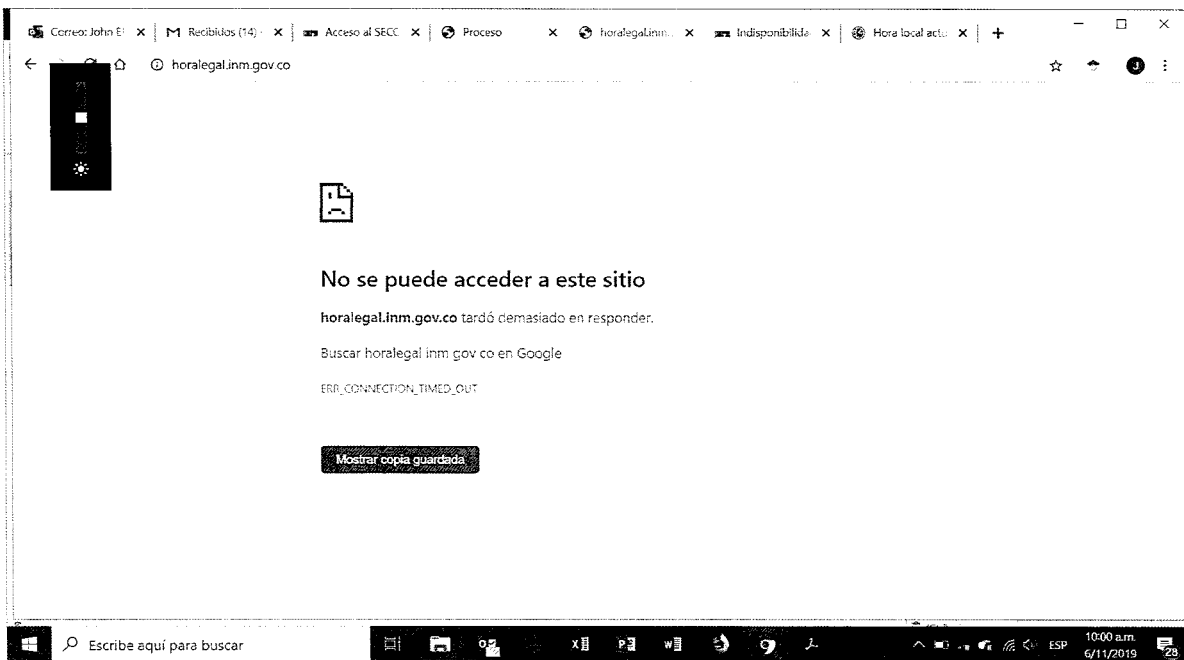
Correo: John E ×
M Recibidos (14) ×
Acceso al SECC ×
Proceso ×
horalegal.inm ×
Indisponibilida ×
Hora local actu ×
+

horalegal.inm.gov.co

No se puede acceder a este sitio

**horalegal.inm.gov.co** tardó demasiado en responder.

Buscar horalegal inm gov co en Google

ERR_CONNECTION_TIMED_OUT

Mostrar copia guardada

Escribe aquí para buscar

ESP 10:00 a.m. 6/11/2019 28